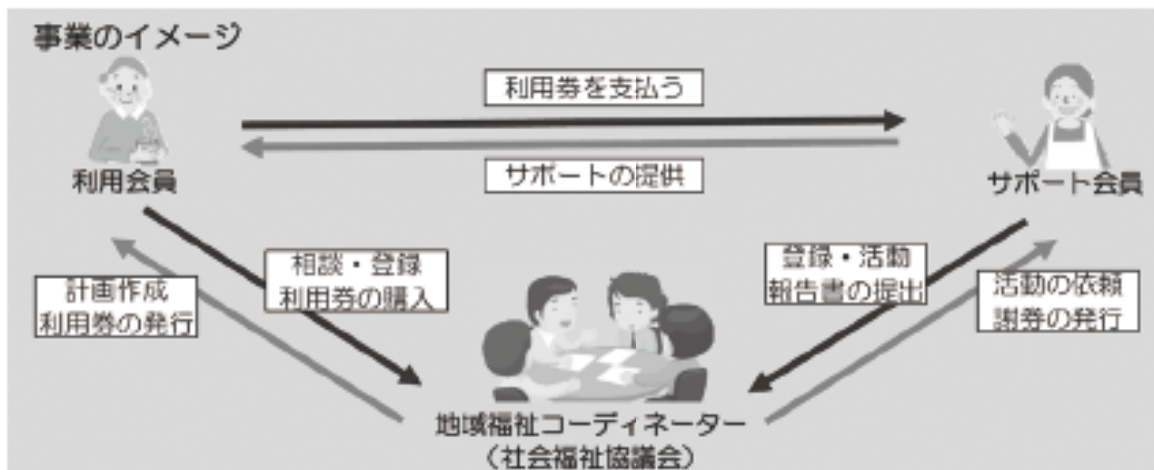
事業のイメージ

利用券を支払う

サポートの提供

利用会員

サポート会員

計画作成
利用券の発行

相談・登録
利用券の購入

登録・活動
報告書の提出

活動の依頼
謝券の発行

地域福祉コーディネーター
（社会福祉協議会）